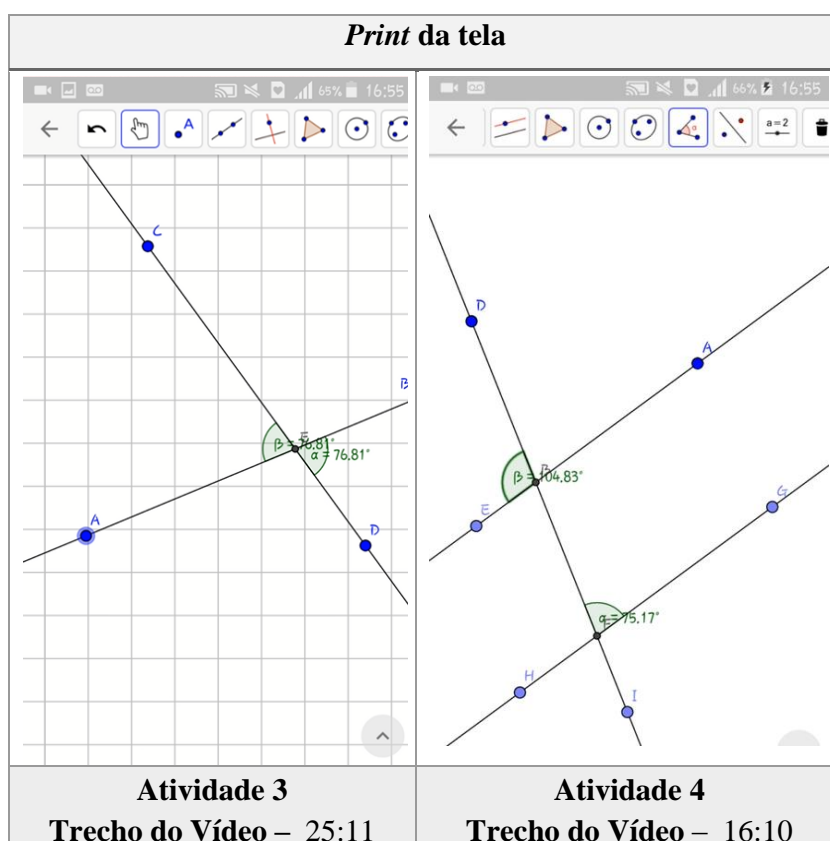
| *Print* da tela | |
|---|---|
| 65% 16:55 A C B E $\beta = 76.81°$ $\alpha = 76.81°$ A D | 66% 16:55 a=2 D A B $\beta = 104.83°$ E G $\varphi = 75.17°$ H I |
| **Atividade 3** **Trecho do Vídeo –** 25:11 | **Atividade 4** **Trecho do Vídeo** – 16:10 |